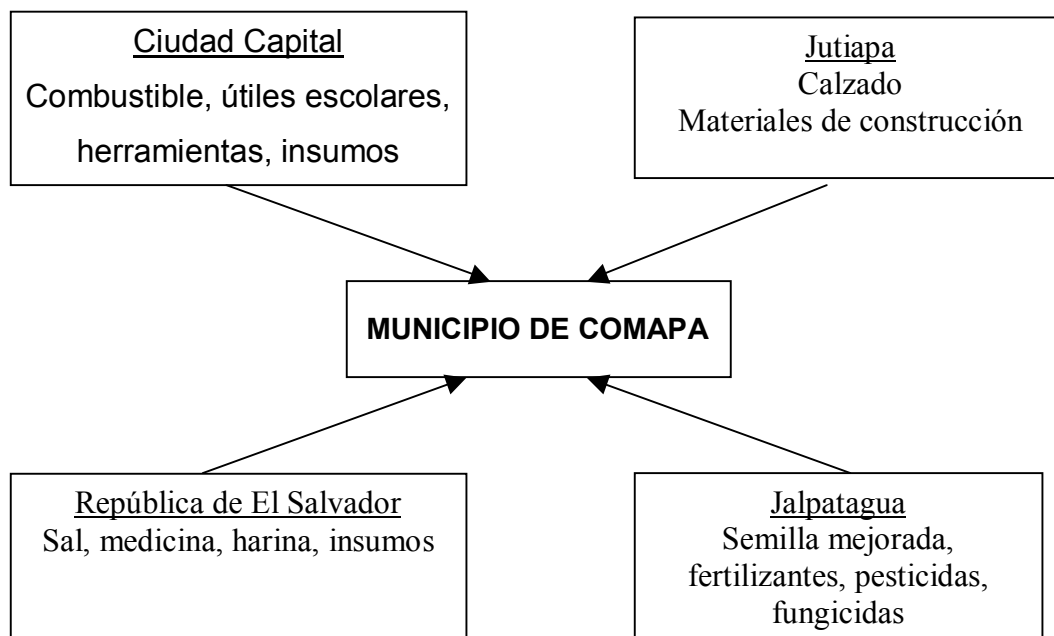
Ciudad Capital
Combustible, útiles escolares, herramientas, insumos

Jutiapa
Calzado
Materiales de construcción

MUNICIPIO DE COMAPA

República de El Salvador
Sal, medicina, harina, insumos

Jalpatagua
Semilla mejorada, fertilizantes, pesticidas, fungicidas